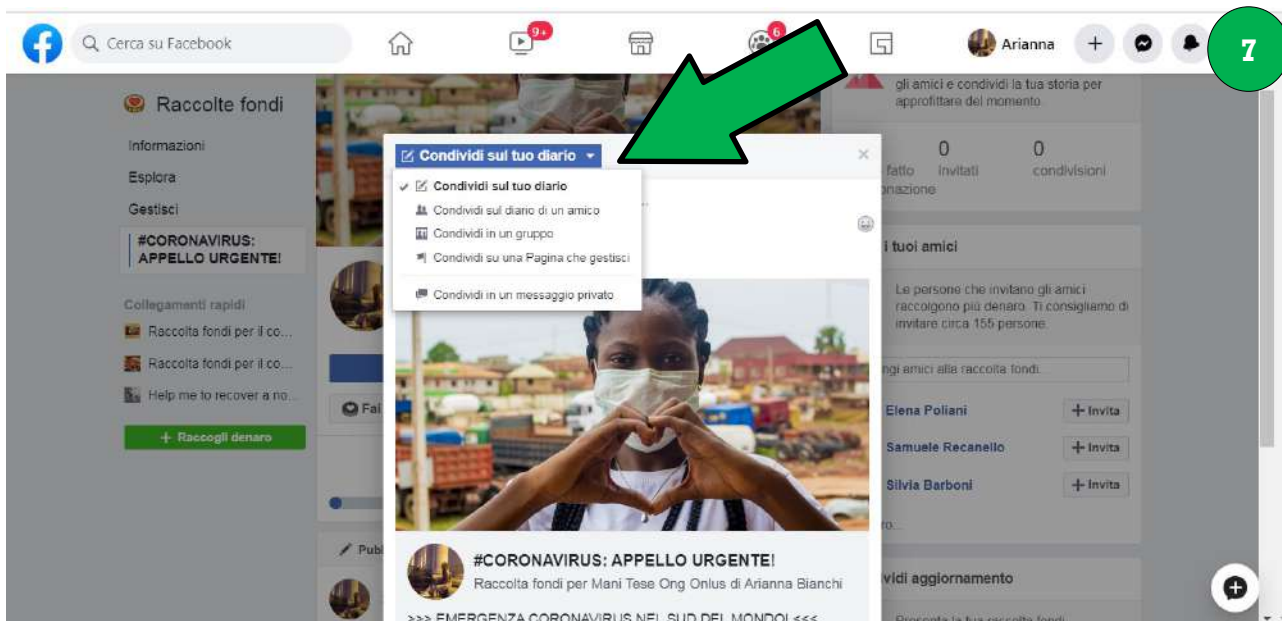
Cerca su Facebook
9+
6
Arianna
7

Raccolte fondi
Informazioni
Esplora
Gestisci
#CORONAVIRUS: APPELLO URGENTE!
Collegamenti rapidi
Raccolta fondi per il co...
Raccolta fondi per il co...
Help me to recover a no...
+ Raccogli denaro

Fai
Pubb

Condividi sul tuo diario
✓ Condividi sul tuo diario
Condividi sul diario di un amico
Condividi in un gruppo
Condividi su una Pagina che gestisci
Condividi in un messaggio privato

#CORONAVIRUS: APPELLO URGENTE!
Raccolta fondi per Mani Tese Ong Onlus di Arianna Bianchi
>>> EMERGENZA CORONAVIRUS NEL SUD DEL MONDO! <<<

gli amici e condividi la tua storia per approfittare del momento.
fatto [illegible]nazione
0 invitati
0 condivisioni
i tuoi amici
Le persone che invitano gli amici raccolgono più denaro. Ti consigliamo di invitare circa 155 persone.
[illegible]ngi amici alla raccolta fondi...
Elena Poliani
+ Invita
Samuele Recanello
+ Invita
Silvia Barboni
+ Invita
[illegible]ro...
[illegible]vidi aggiornamento
Presenta la tua raccolta fondi